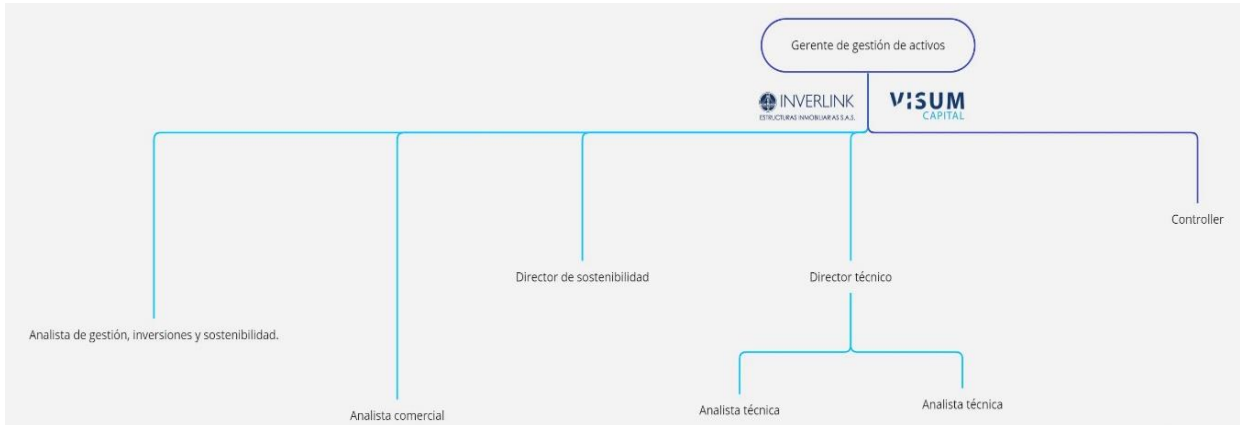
Gerente de gestión de activos

INVERLINK
ESTRUCTURAS INMOBILIARIAS S.A.S.

VISUM
CAPITAL

Controller

Director de sostenibilidad

Director técnico

Analista de gestión, inversiones y sostenibilidad.

Analista técnica

Analista técnica

Analista comercial